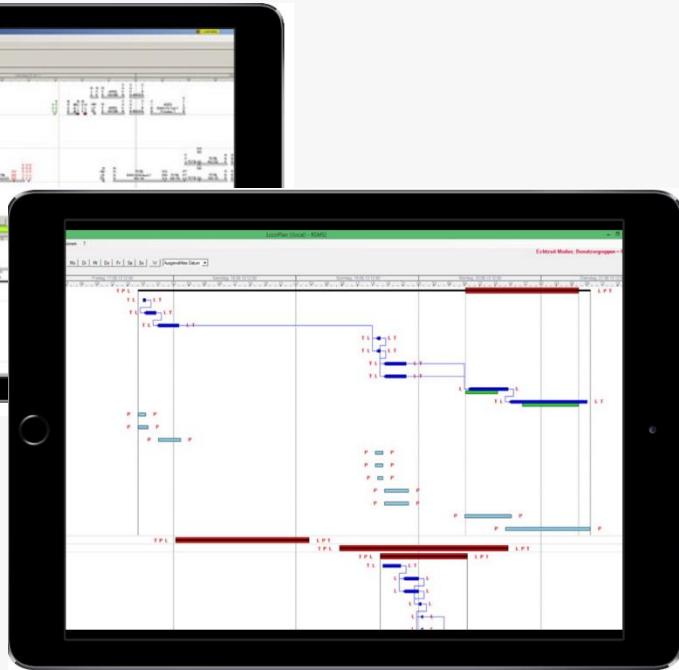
LocoPlan (local) - KGAS

Echtzeit Modus: Benutzergruppe

Mo Di Mi Do Fr Sa So

Ausgewähltes Datum

T P L
T L
L T
T L
L T
T L
L T
T L
L T
T L
L T
T L
L T
L
L
T L
L T
L P T
P
P
P
P
P
P
P
P
P
P
P
P
P
P
P
P
P
P
P
T P L
L P T
T P L
L P T
T P L
L P T
T L
L
L
L
L
L
L